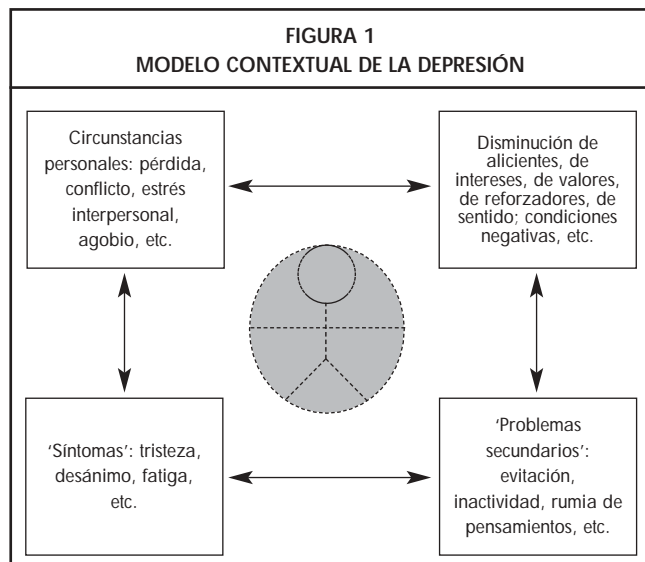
FIGURA 1
MODELO CONTEXTUAL DE LA DEPRESIÓN

Circunstancias personales: pérdida, conflicto, estrés interpersonal, agobio, etc.

Disminución de alicientes, de intereses, de valores, de reforzadores, de sentido; condiciones negativas, etc.

'Síntomas': tristeza, desánimo, fatiga, etc.

'Problemas secundarios': evitación, inactividad, rumia de pensamientos, etc.